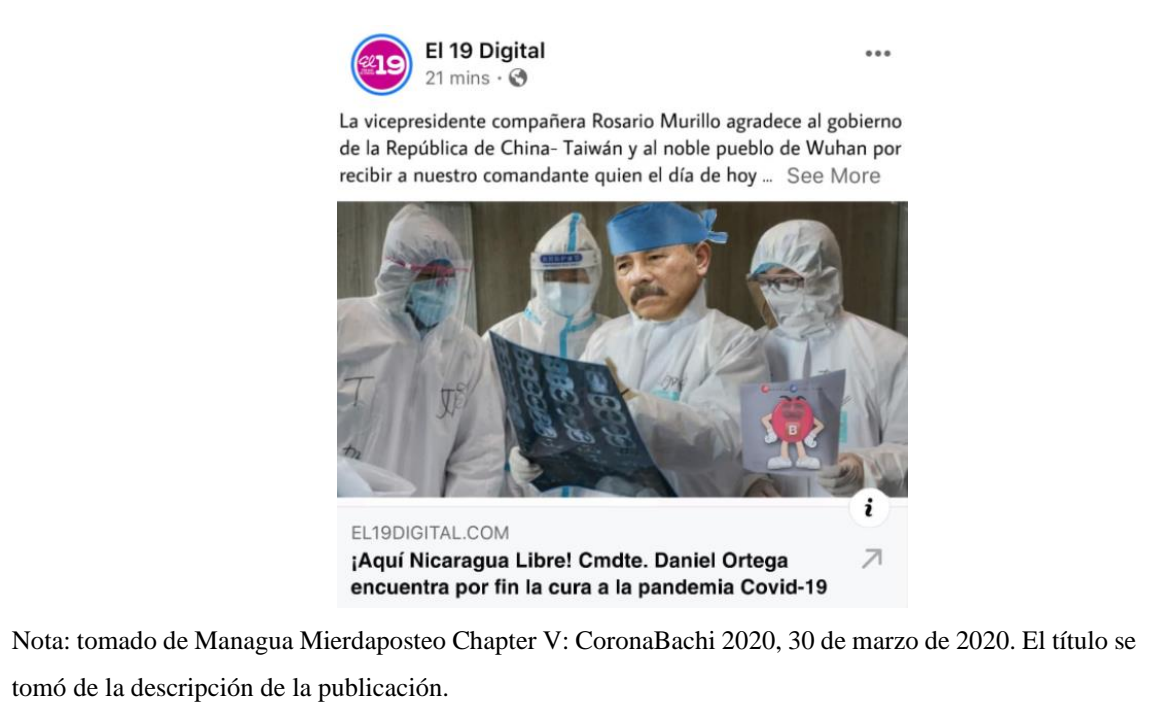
El 19 Digital
21 mins ·

La vicepresidente compañera Rosario Murillo agradece al gobierno de la República de China- Taiwán y al noble pueblo de Wuhan por recibir a nuestro comandante quien el día de hoy ... See More

EL19DIGITAL.COM
¡Aquí Nicaragua Libre! Cmdte. Daniel Ortega encuentra por fin la cura a la pandemia Covid-19

Nota: tomado de Managua Mierdaposteo Chapter V: CoronaBachi 2020, 30 de marzo de 2020. El título se tomó de la descripción de la publicación.